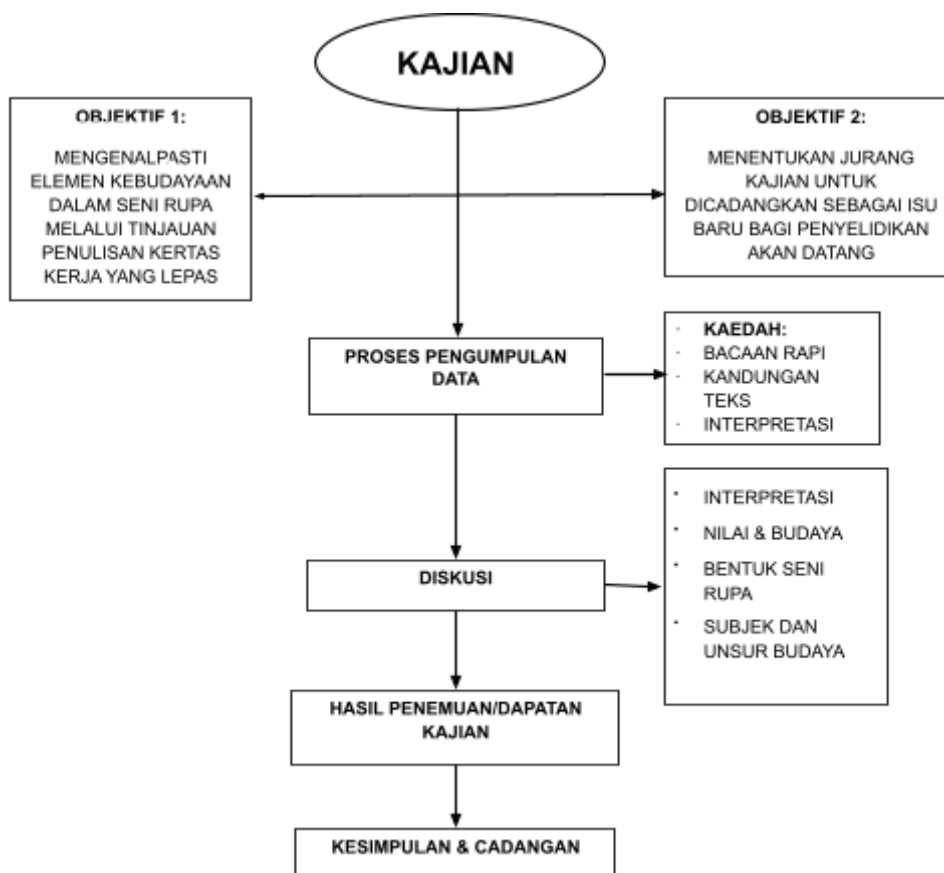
KAJIAN

OBJEKTIF 1:

MENGENALPASTI ELEMEN KEBUDAYAAN DALAM SENI RUPA MELALUI TINJAUAN PENULISAN KERTAS KERJA YANG LEPAS

OBJEKTIF 2:

MENENTUKAN JURANG KAJIAN UNTUK DICADANGKAN SEBAGAI ISU BARU BAGI PENYELIDIKAN AKAN DATANG

PROSES PENGUMPULAN DATA

- KAEDAH:
- BACAAN RAPI
- KANDUNGAN TEKS
- INTERPRETASI

DISKUSI

- INTERPRETASI
- NILAI & BUDAYA
- BENTUK SENI RUPA
- SUBJEK DAN UNSUR BUDAYA

HASIL PENEMUAN/DAPATAN KAJIAN

KESIMPULAN & CADANGAN